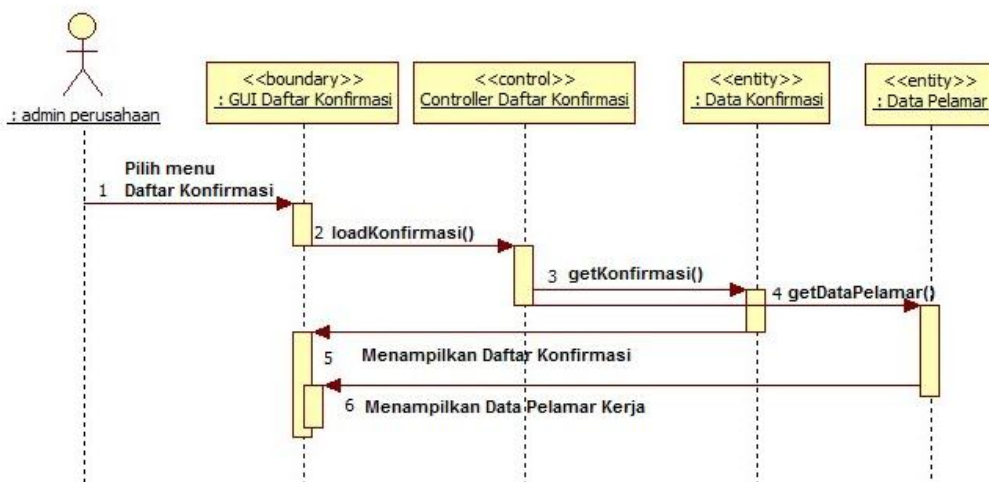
: admin perusahaan

<<boundary>>
: GUI Daftar Konfirmasi

<<control>>
Controller Daftar Konfirmasi

<<entity>>
: Data Konfirmasi

<<entity>>
: Data Pelamar

1 Pilih menu Daftar Konfirmasi

2 loadKonfirmasi()

3 getKonfirmasi()

4 getDataPelamar()

5 Menampilkan Daftar Konfirmasi

6 Menampilkan Data Pelamar Kerja